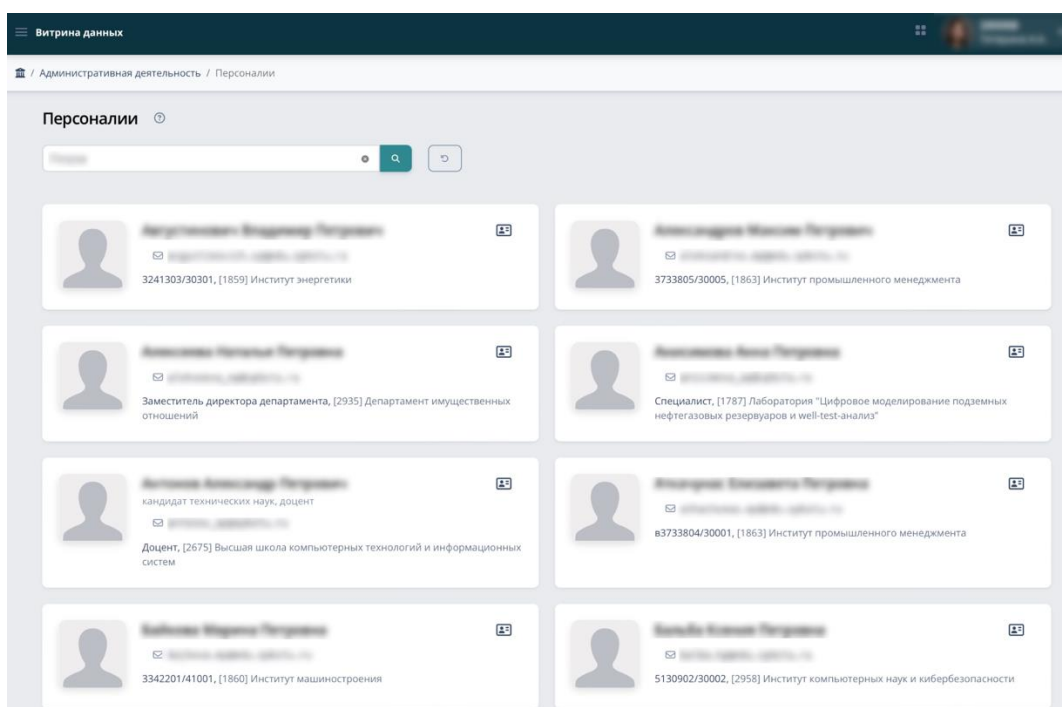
Витрина данных

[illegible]
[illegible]

/ Административная деятельность / Персоналии

Персоналии

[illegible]

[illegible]
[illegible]
3241303/30301, [1859] Институт энергетики

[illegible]
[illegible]
3733805/30005, [1863] Институт промышленного менеджмента

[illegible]
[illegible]
Заместитель директора департамента, [2935] Департамент имущественных отношений

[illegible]
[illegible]
Специалист, [1787] Лаборатория "Цифровое моделирование подземных нефтегазовых резервуаров и well-test-анализ"

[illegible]
кандидат технических наук, доцент
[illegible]
Доцент, [2675] Высшая школа компьютерных технологий и информационных систем

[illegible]
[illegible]
в3733804/30001, [1863] Институт промышленного менеджмента

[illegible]
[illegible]
3342201/41001, [1860] Институт машиностроения

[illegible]
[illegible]
5130902/30002, [2958] Институт компьютерных наук и кибербезопасности